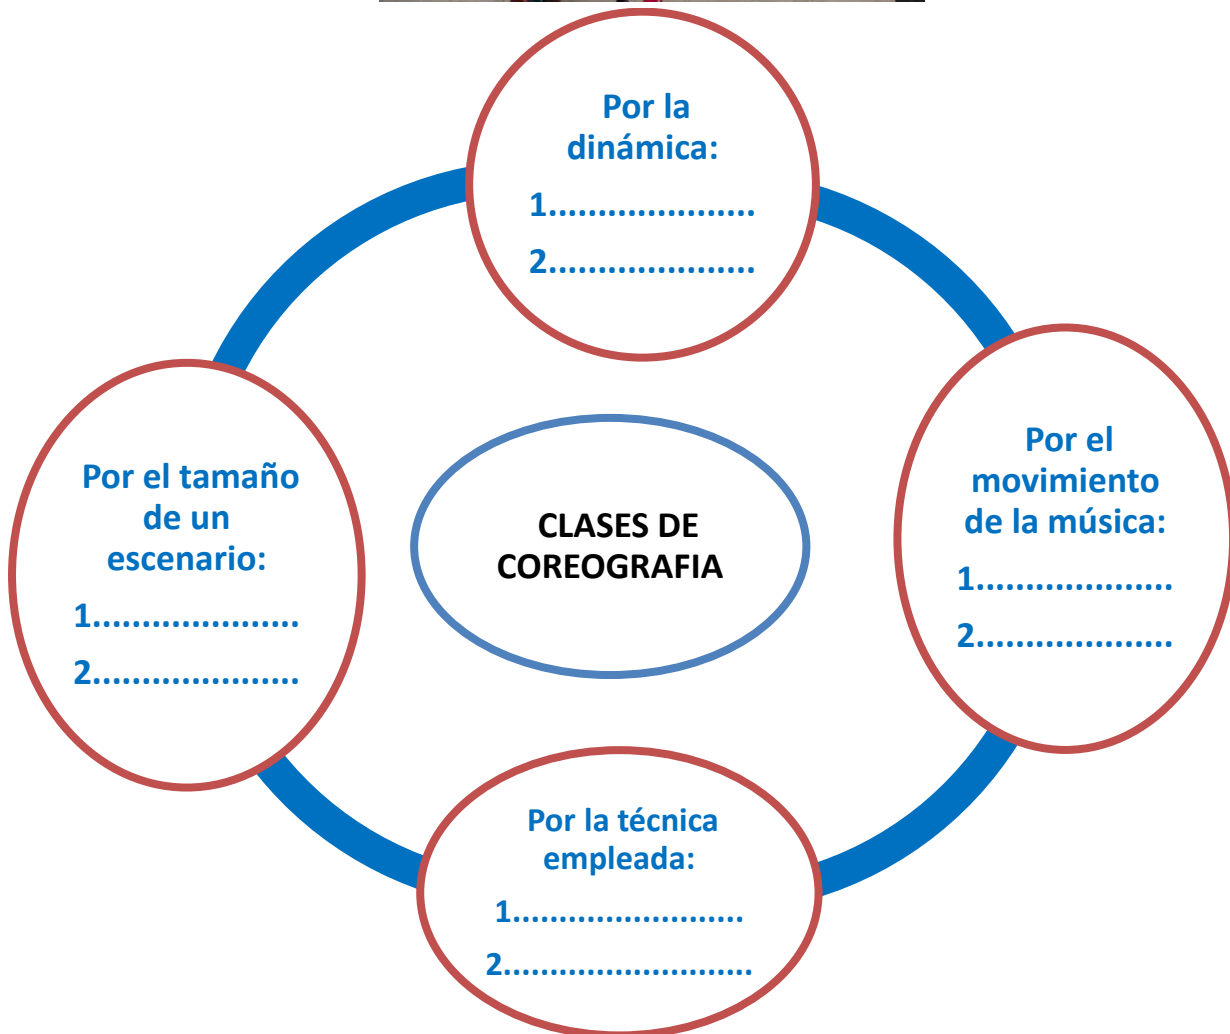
Por la dinámica:

1.....................

2.....................

Por el tamaño de un escenario:

1.....................

2.....................

CLASES DE COREOGRAFIA

Por el movimiento de la música:

1....................

2....................

Por la técnica empleada:

1.........................

2..........................